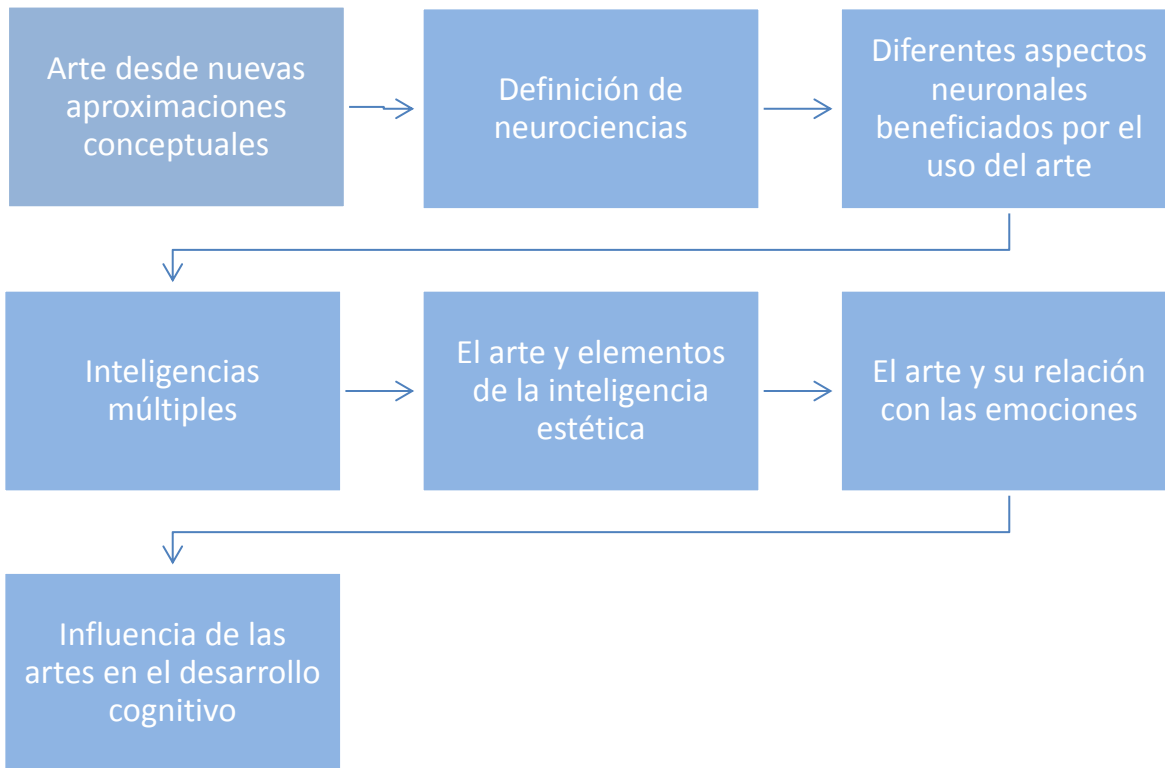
Arte desde nuevas aproximaciones conceptuales

Definición de neurociencias

Diferentes aspectos neuronales beneficiados por el uso del arte

Inteligencias múltiples

El arte y elementos de la inteligencia estética

El arte y su relación con las emociones

Influencia de las artes en el desarrollo cognitivo